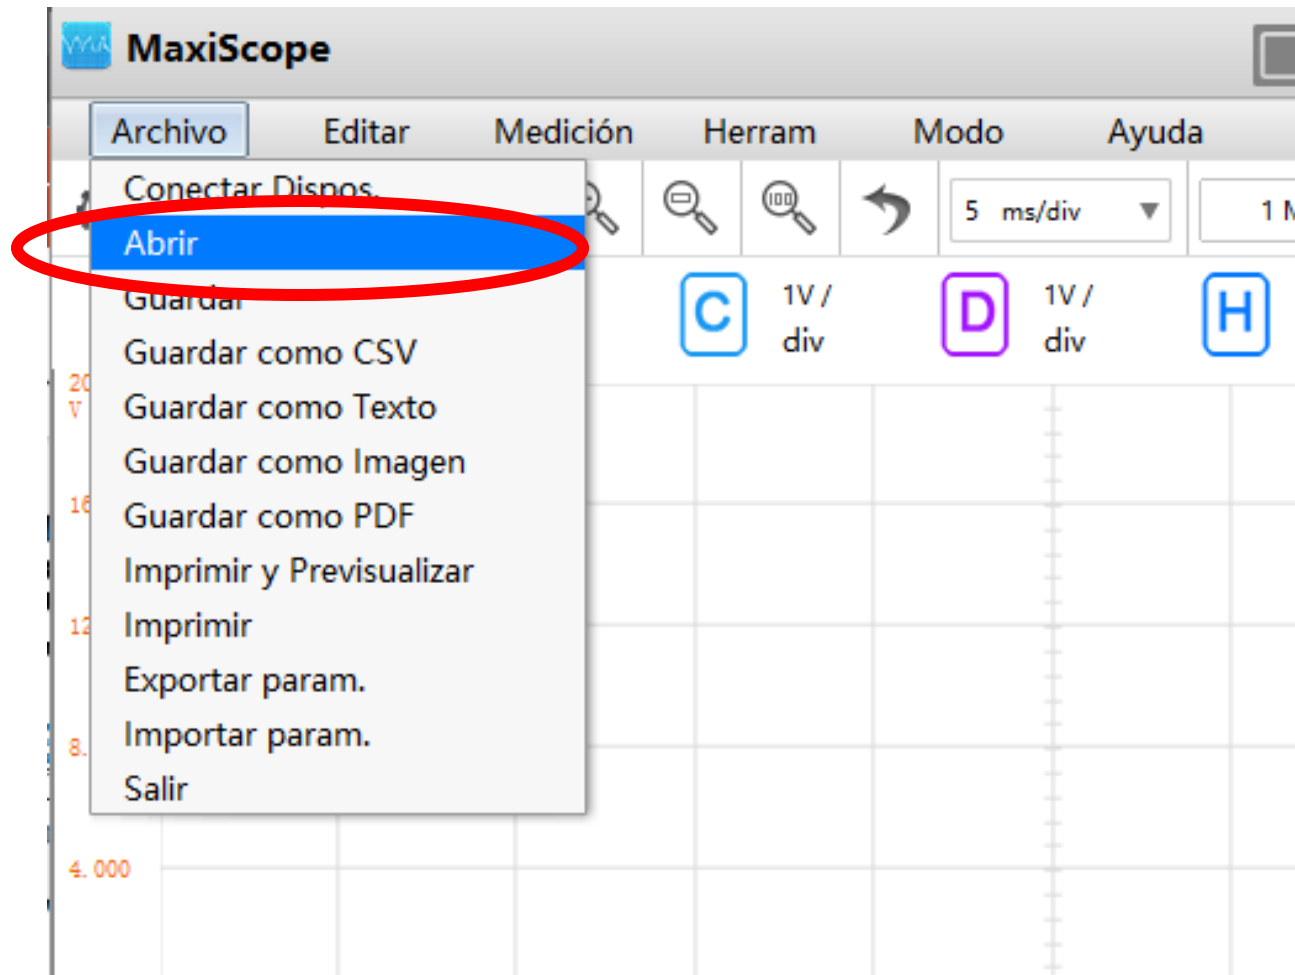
MaxiScope

Archivo Editar Medición Herram Modo Ayuda

Conectar Dispos.
Abrir
Guardar
Guardar como CSV
Guardar como Texto
Guardar como Imagen
Guardar como PDF
Imprimir y Previsualizar
Imprimir
Exportar param.
Importar param.
Salir

5 ms/div

1 M

C 1V / div
D 1V / div
H

20 V
16
12
8.
4. 000